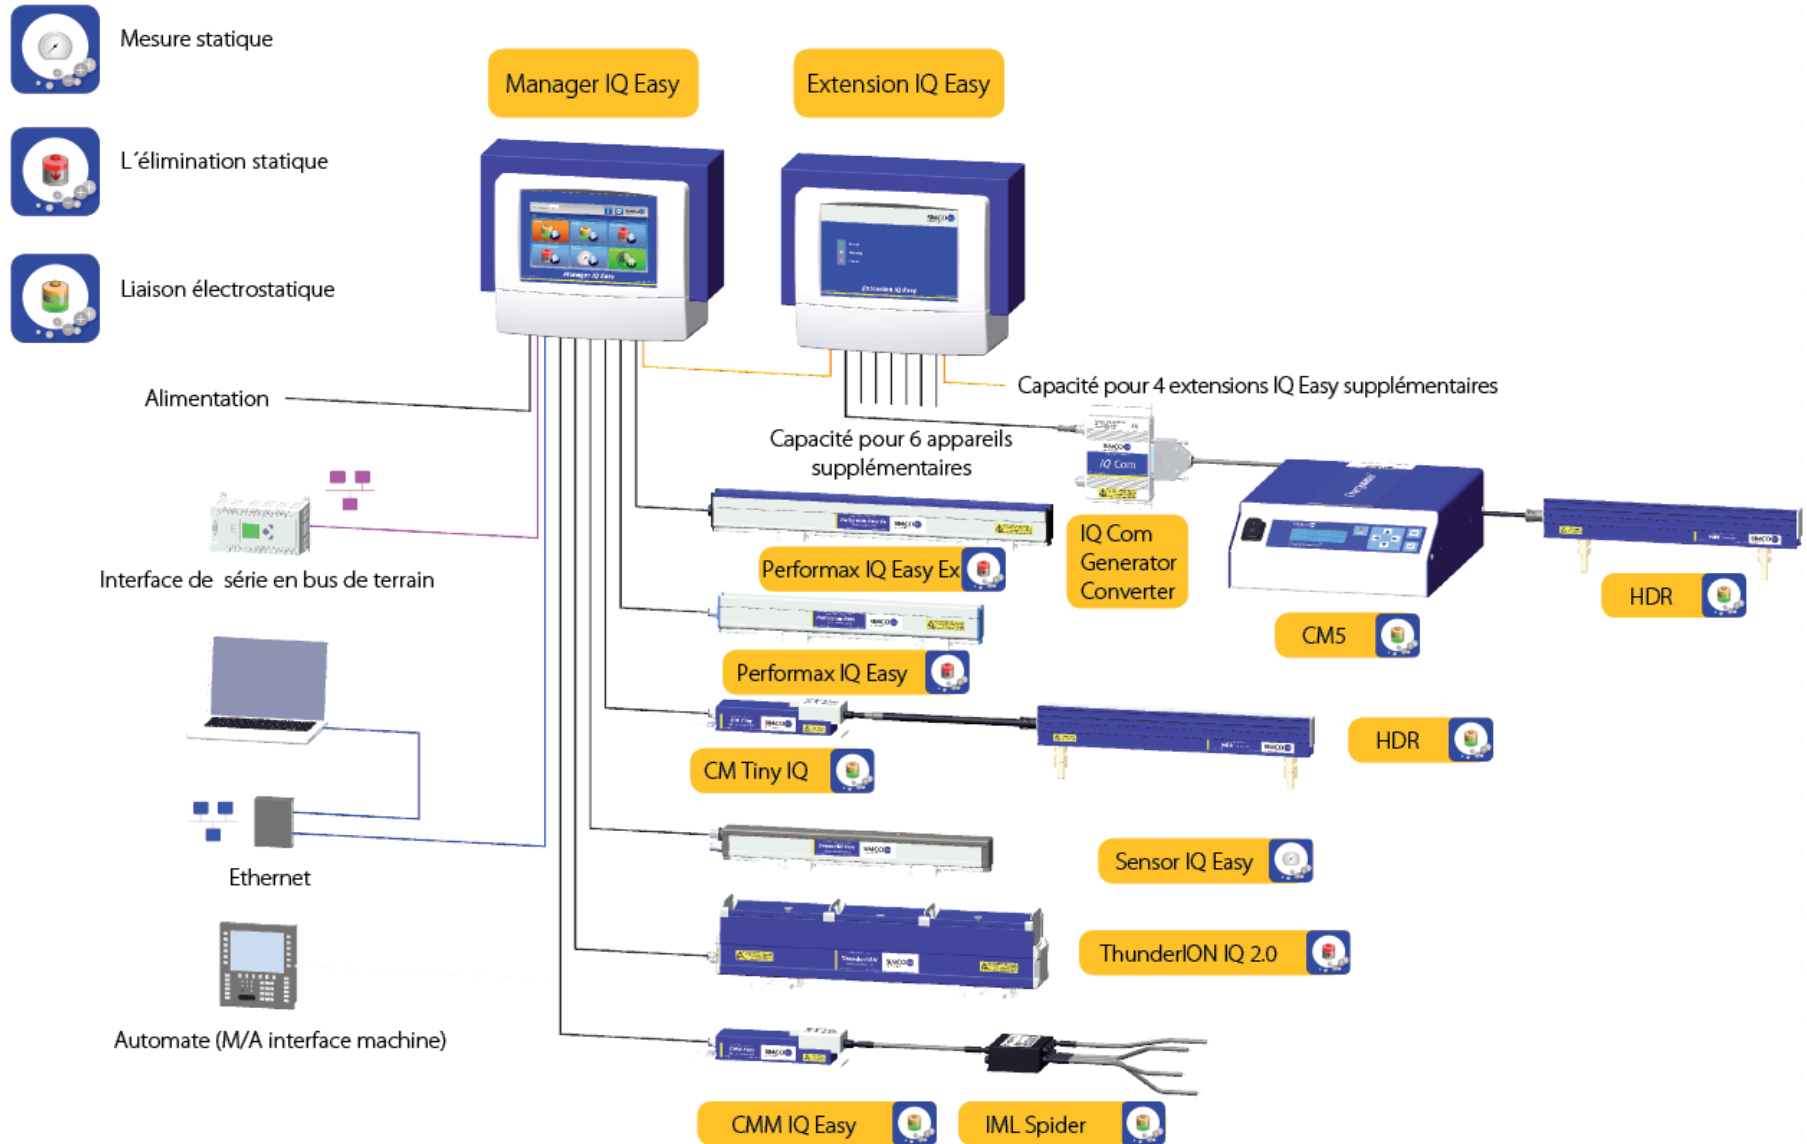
Mesure statique

L´élimination statique

Liaison électrostatique

Manager IQ Easy

Extension IQ Easy

Alimentation

Capacité pour 4 extensions IQ Easy supplémentaires

Capacité pour 6 appareils supplémentaires

Interface de série en bus de terrain

Performax IQ Easy Ex

IQ Com Generator Converter

HDR

CM5

Performax IQ Easy

CM Tiny IQ

HDR

Ethernet

Sensor IQ Easy

ThunderION IQ 2.0

Automate (M/A interface machine)

CMM IQ Easy

IML Spider